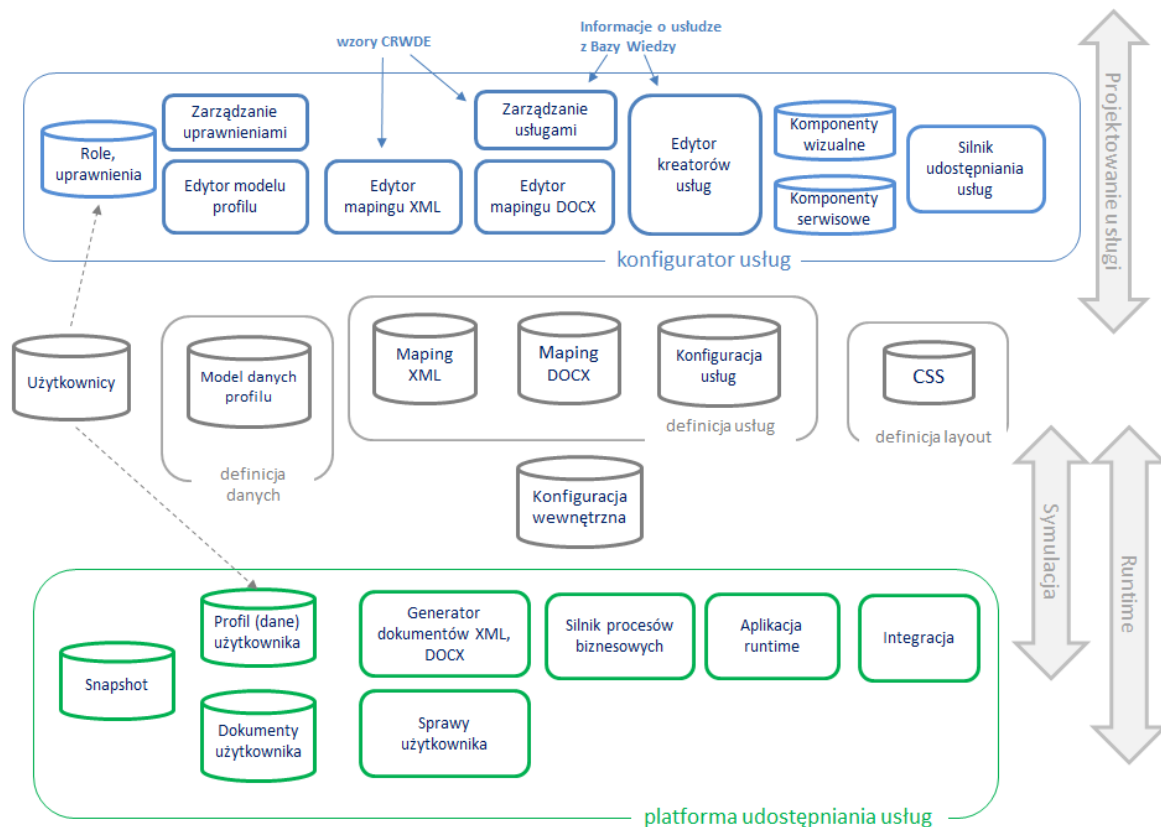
wzory CRWDE

Informacje o usłudze z Bazy Wiedzy

Projektowanie usługi

Role, uprawnienia

Zarządzanie uprawnieniami

Edytor modelu profilu

Edytor mapingu XML

Zarządzanie usługami

Edytor mapingu DOCX

Edytor kreatorów usług

Komponenty wizualne

Komponenty serwisowe

Silnik udostępniania usług

konfigurator usług

Użytkownicy

Model danych profilu

definicja danych

Maping XML

Maping DOCX

Konfiguracja usług

definicja usług

CSS

definicja layout

Konfiguracja wewnętrzna

Symulacja

Runtime

Snapshot

Profil (dane) użytkownika

Dokumenty użytkownika

Generator dokumentów XML, DOCX

Sprawy użytkownika

Silnik procesów biznesowych

Aplikacja runtime

Integracja

platforma udostępniania usług